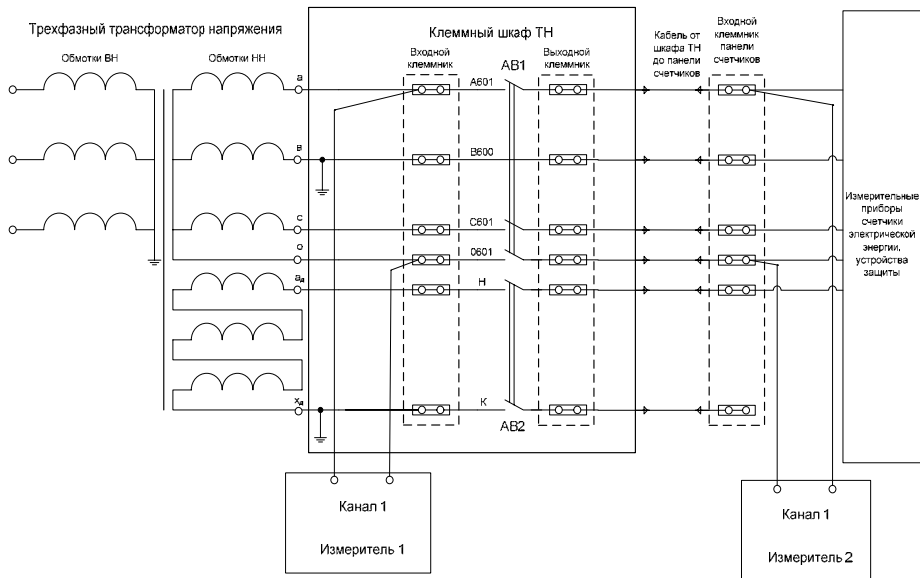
Трехфазный трансформатор напряжения

Обмотки ВН

Обмотки НН

Клеммный шкаф ТН

Входной клеммник

Выходной клеммник

Кабель от шкафа ТН до панели счетчиков

Входной клеммник панели счетчиков

a

в

c

o

$a_д$

$x_д$

А601

AB1

В600

С601

0601

Н

К

AB2

Измерительные приборы счетчики электрической энергии, устройства защиты

Канал 1

Измеритель 1

Канал 1

Измеритель 2